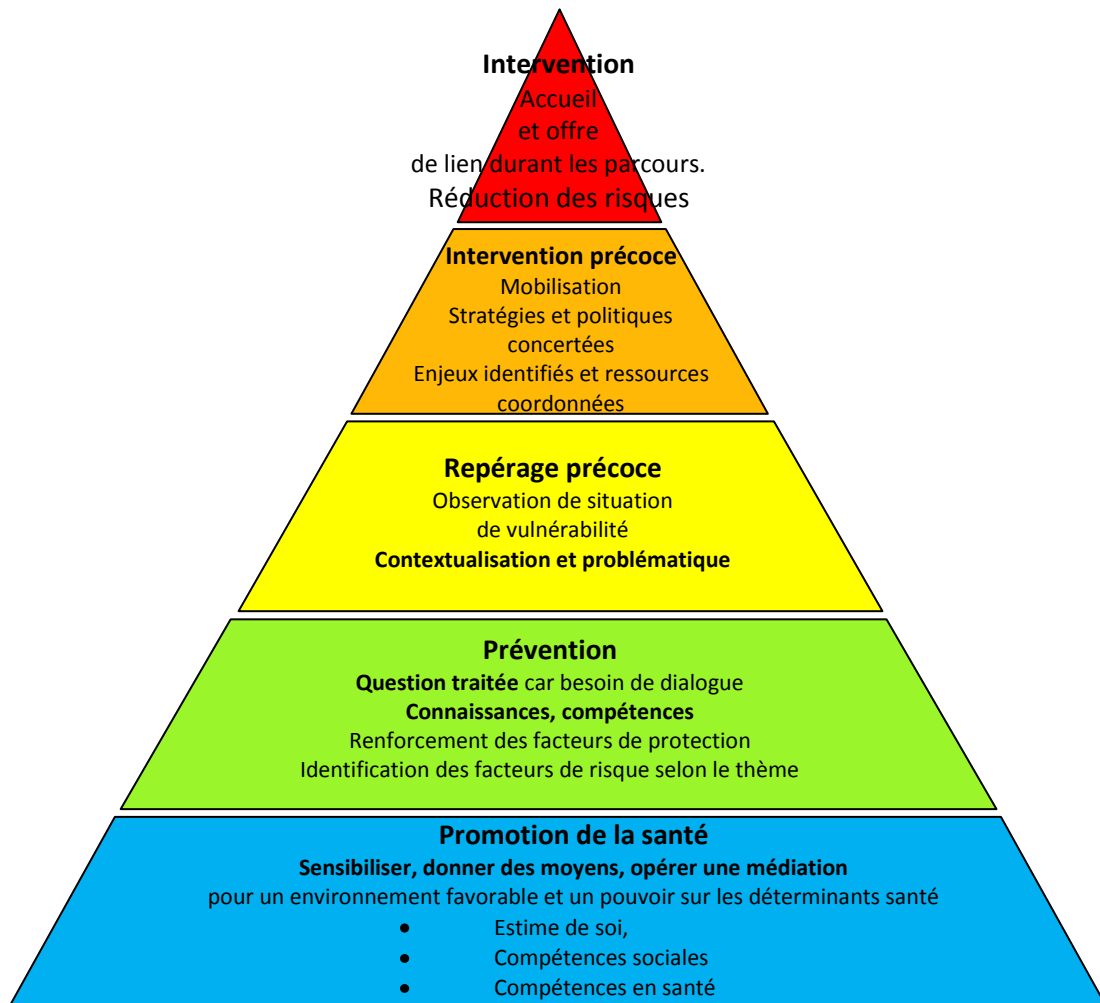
**Intervention**
Accueil
et offre
de lien durant les parcours.
Réduction des risques

**Intervention précoce**
Mobilisation
Stratégies et politiques concertées
Enjeux identifiés et ressources coordonnées

**Repérage précoce**
Observation de situation de vulnérabilité
**Contextualisation et problématique**

**Prévention**
**Question traitée** car besoin de dialogue
**Connaissances, compétences**
Renforcement des facteurs de protection
Identification des facteurs de risque selon le thème

**Promotion de la santé**
**Sensibiliser, donner des moyens, opérer une médiation**
pour un environnement favorable et un pouvoir sur les déterminants santé
- Estime de soi,
- Compétences sociales
- Compétences en santé